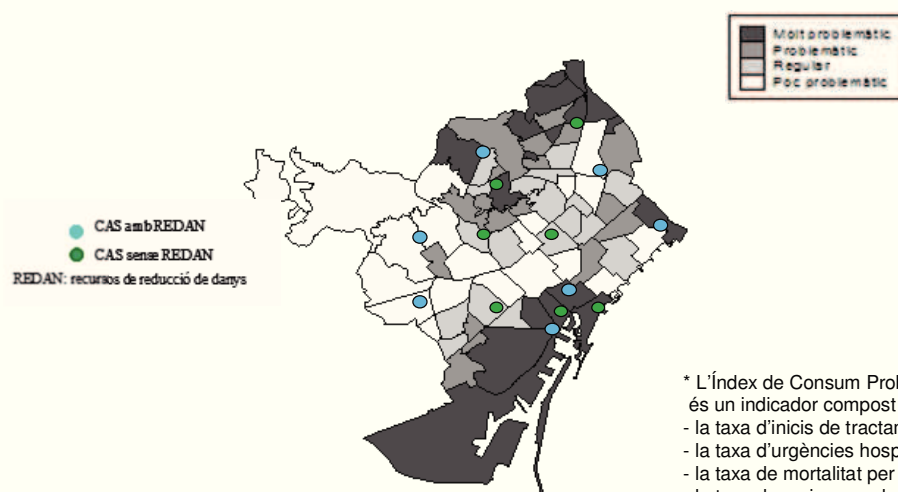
Molt problemàtic
Problemàtic
Regular
Poc problemàtic

CAS amb REDAN
CAS sense REDAN
REDAN: recursos de reducció de danys

* L'Índex de Consum Prob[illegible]
és un indicador compost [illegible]
- la taxa d'inicis de tractam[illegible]
- la taxa d'urgències hosp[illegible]
- la taxa de mortalitat per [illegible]
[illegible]